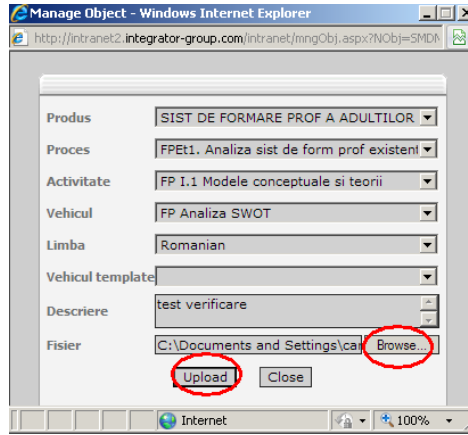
Manage Object - Windows Internet Explorer

http://intranet2.integrator-group.com/intranet/mngObj.aspx?NObj=SMDN

| | |
|---|---|
| Produs | SIST DE FORMARE PROF A ADULTILOR |
| Proces | FPEt1. Analiza sist de form prof existent |
| Activitate | FP I.1 Modele conceptuale si teorii |
| Vehicul | FP Analiza SWOT |
| Limba | Romanian |
| Vehicul template | |
| Descriere | test verificare |
| Fisier | C:\Documents and Settings\car Browse... |

Upload Close

Internet 100%